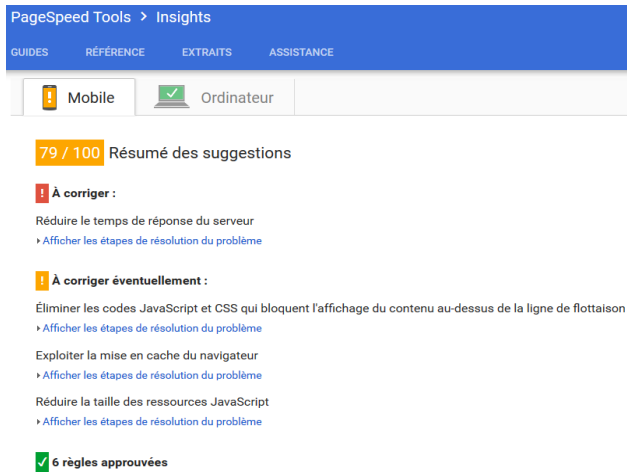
PageSpeed Tools > Insights

GUIDES RÉFÉRENCE EXTRAITS ASSISTANCE

Mobile Ordinateur

79 / 100 Résumé des suggestions

! À corriger :

Réduire le temps de réponse du serveur
▸ Afficher les étapes de résolution du problème

! À corriger éventuellement :

Éliminer les codes JavaScript et CSS qui bloquent l'affichage du contenu au-dessus de la ligne de flottaison
▸ Afficher les étapes de résolution du problème

Exploiter la mise en cache du navigateur
▸ Afficher les étapes de résolution du problème

Réduire la taille des ressources JavaScript
▸ Afficher les étapes de résolution du problème

✓ 6 règles approuvées